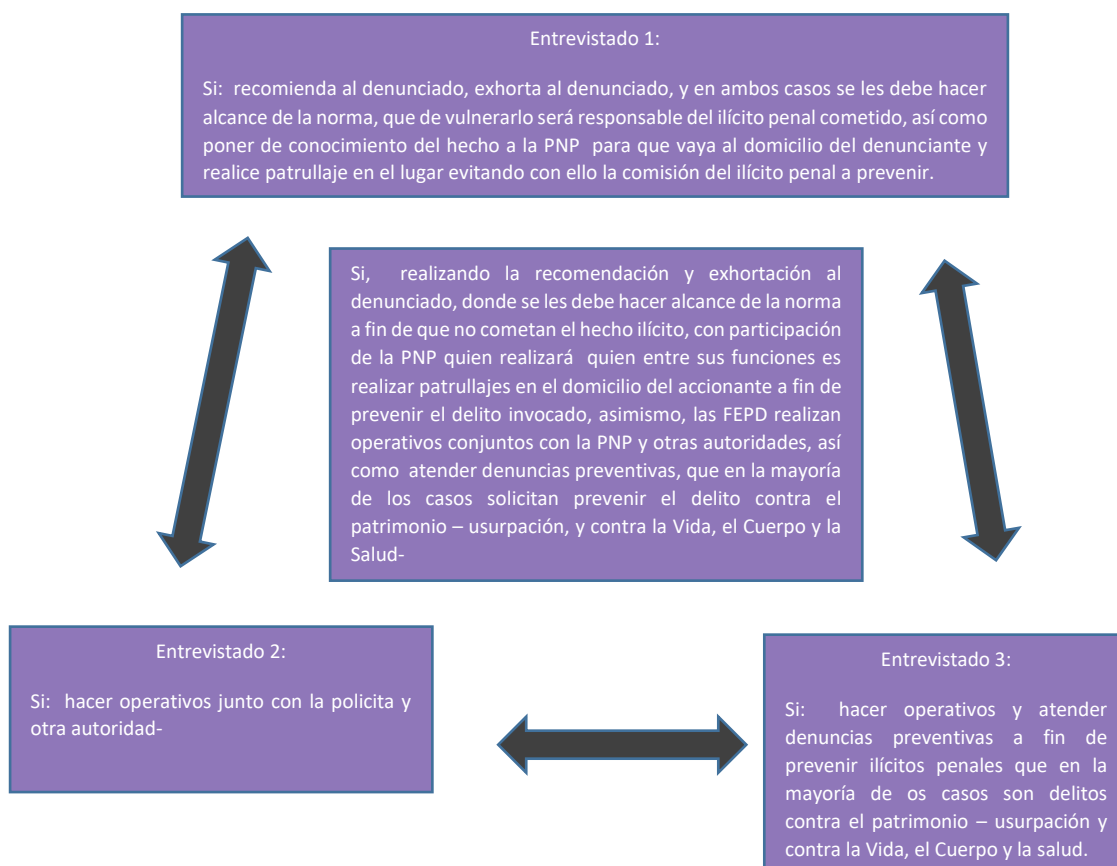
Entrevistado 1:

Si: recomienda al denunciado, exhorta al denunciado, y en ambos casos se les debe hacer alcance de la norma, que de vulnerarlo será responsable del ilícito penal cometido, así como poner de conocimiento del hecho a la PNP para que vaya al domicilio del denunciante y realice patrullaje en el lugar evitando con ello la comisión del ilícito penal a prevenir.

Si, realizando la recomendación y exhortación al denunciado, donde se les debe hacer alcance de la norma a fin de que no cometan el hecho ilícito, con participación de la PNP quien realizará quien entre sus funciones es realizar patrullajes en el domicilio del accionante a fin de prevenir el delito invocado, asimismo, las FEPD realizan operativos conjuntos con la PNP y otras autoridades, así como atender denuncias preventivas, que en la mayoría de los casos solicitan prevenir el delito contra el patrimonio – usurpación, y contra la Vida, el Cuerpo y la Salud-

Entrevistado 2:

Si: hacer operativos junto con la policita y otra autoridad-

Entrevistado 3:

Si: hacer operativos y atender denuncias preventivas a fin de prevenir ilícitos penales que en la mayoría de os casos son delitos contra el patrimonio – usurpación y contra la Vida, el Cuerpo y la salud.